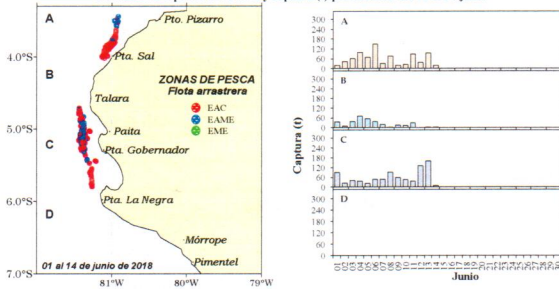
A
Pto. Pizarro
4.0°S
Pta. Sal
B
ZONAS DE PESCA
Flota arrastrera
EAC
EAME
EME
Talara
5.0°S
Paita
C
Pta. Gobernador
6.0°S
Pta. La Negra
D
Mórrope
Pimentel
7.0°S
01 al 14 de junio de 2018
81°W
80°W
79°W

A
300
260
220
180
140
100
60
20
B
300
260
220
180
140
100
60
20
C
300
260
220
180
140
100
60
20
D
300
260
220
180
140
100
60
20
0
Captura (t)
Junio